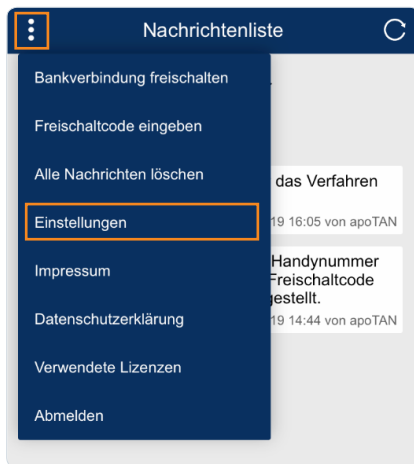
Nachrichtenliste

Bankverbindung freischalten

Freischaltcode eingeben

Alle Nachrichten löschen

Einstellungen

Impressum

Datenschutzerklärung

Verwendete Lizenzen

Abmelden

das Verfahren

19 16:05 von apoTAN

Handynummer Freischaltcode gestellt.

19 14:44 von apoTAN